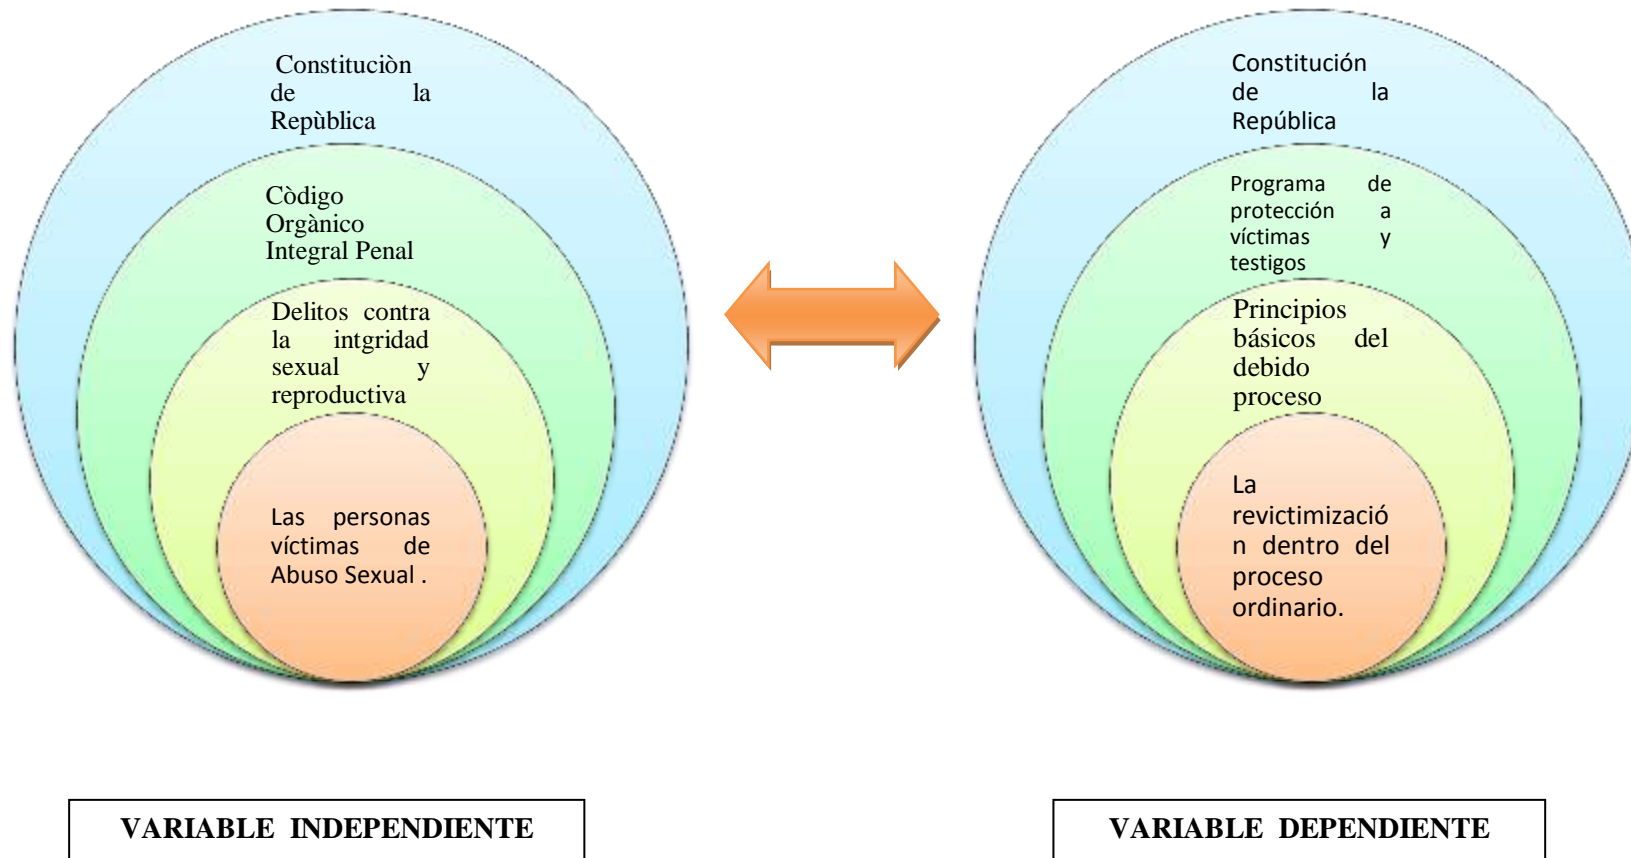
Constituciòn de la Repùblica

Còdigo Orgànico Integral Penal

Delitos contra la intgridad sexual y reproductiva

Las personas víctimas de Abuso Sexual .

Constitución de la República

Programa de protección a víctimas y testigos

Principios básicos del debido proceso

La revictimización dentro del proceso ordinario.

VARIABLE INDEPENDIENTE

VARIABLE DEPENDIENTE